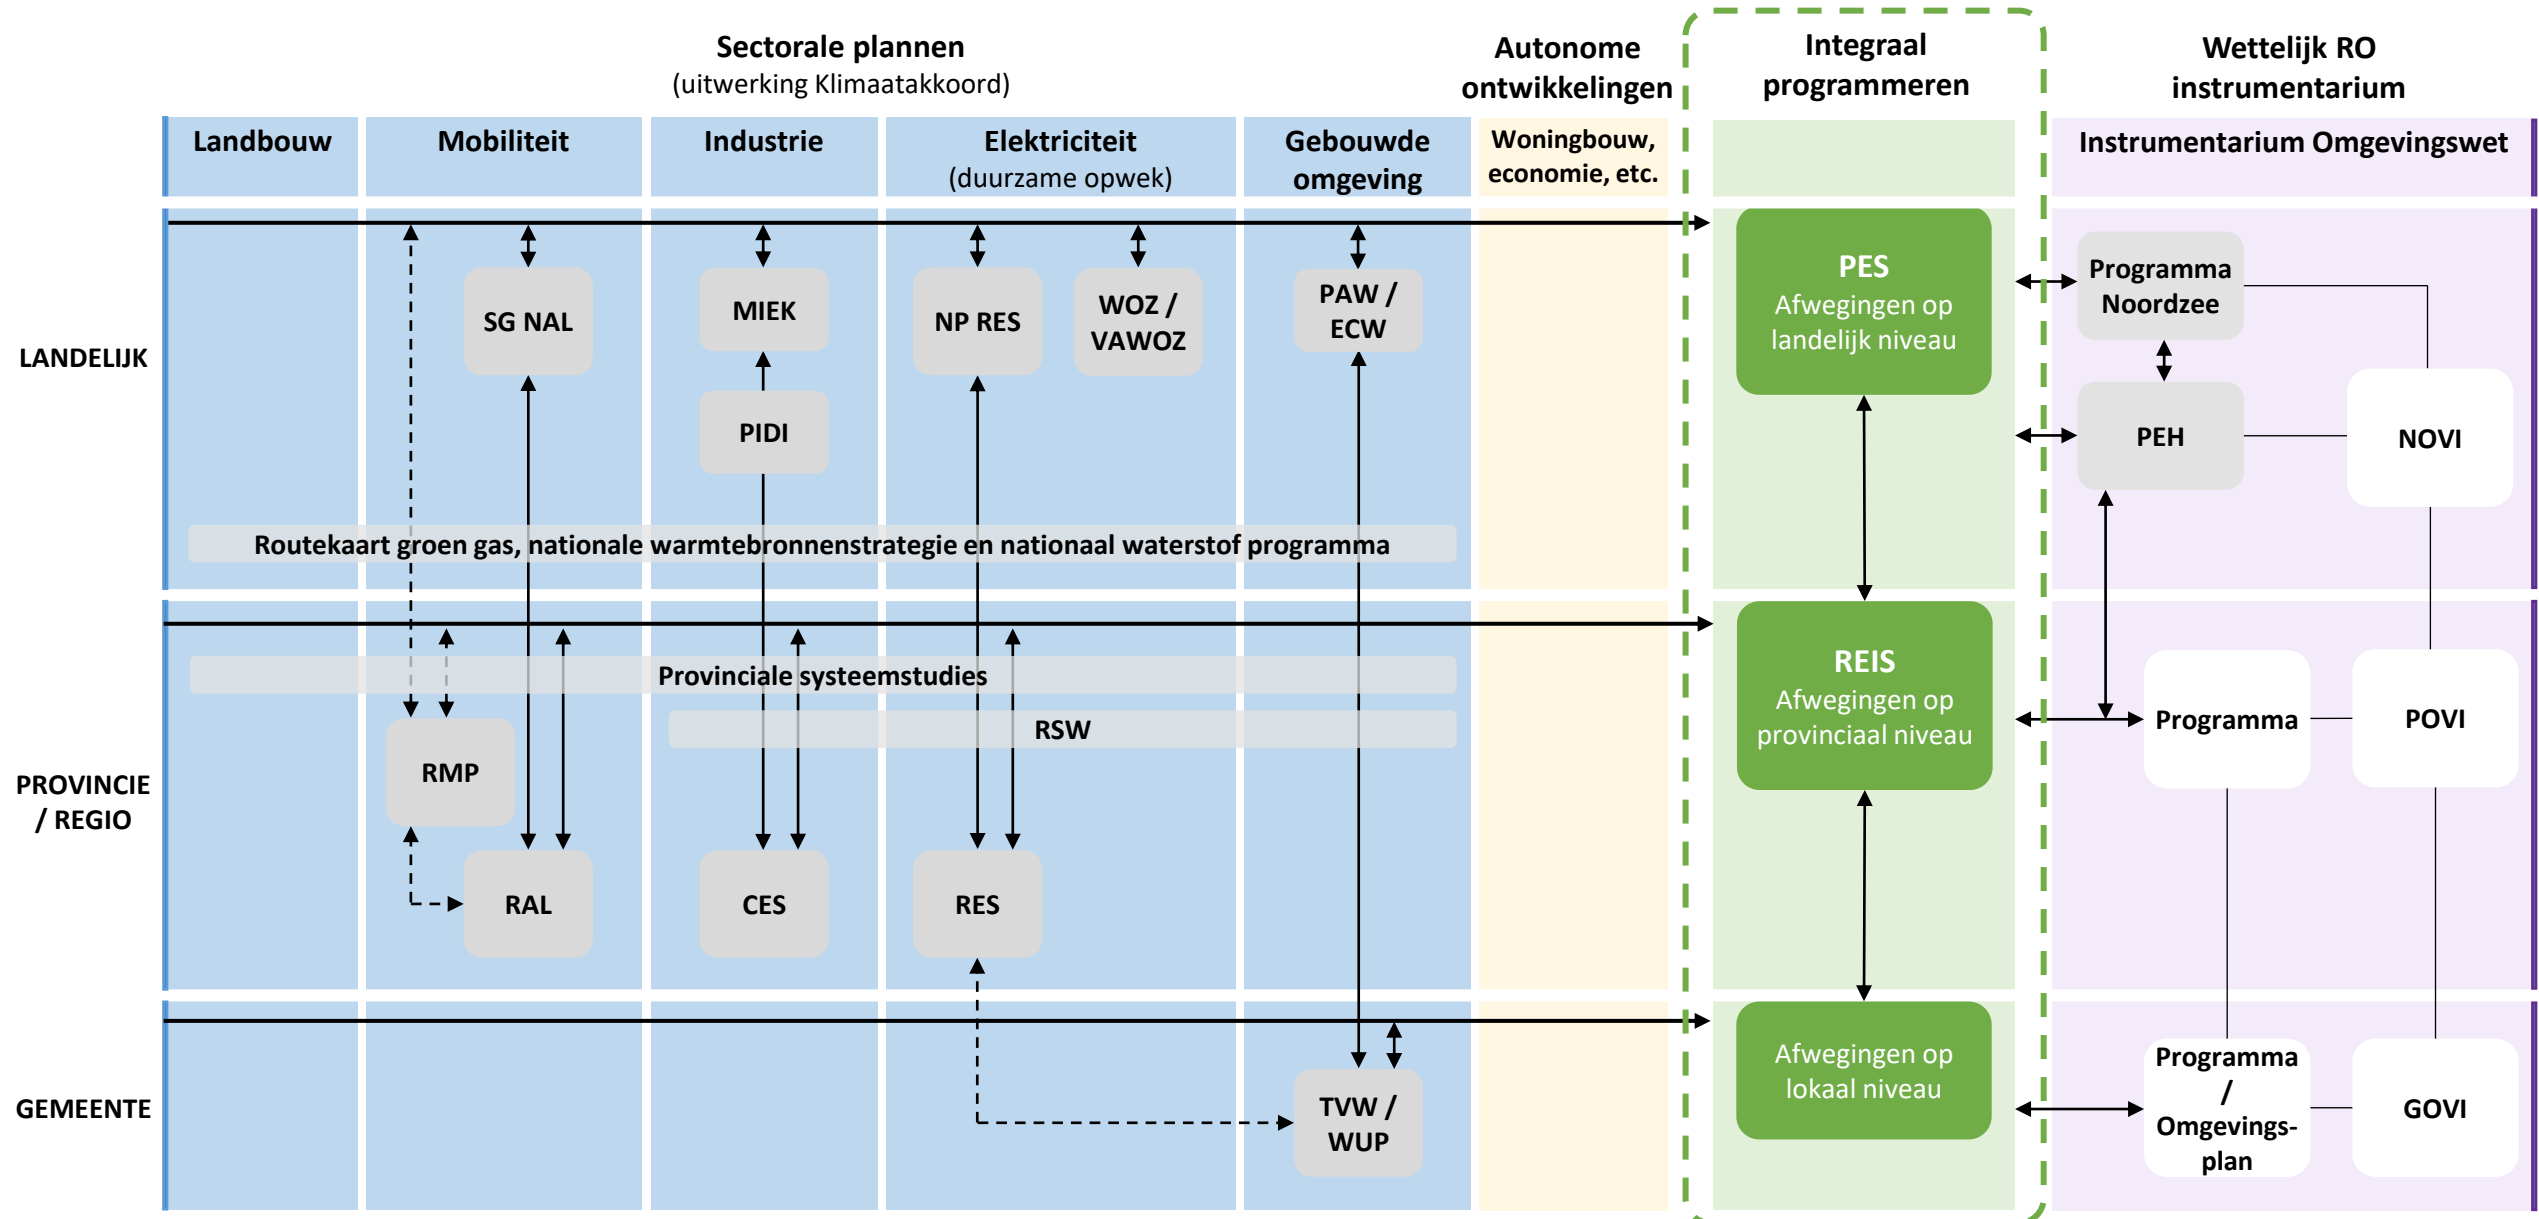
Sectorale plannen
(uitwerking Klimaatakkoord)

Autonome ontwikkelingen

Integraal programmeren

Wettelijk RO instrumentarium

Landbouw

Mobiliteit

Industrie

Elektriciteit
(duurzame opwek)

Gebouwde omgeving

Woningbouw, economie, etc.

Instrumentarium Omgevingswet

LANDELIJK

SG NAL

MIEK

PIDI

NP RES

WOZ / VAWOZ

PAW / ECW

PES
Afwegingen op landelijk niveau

Programma Noordzee

PEH

NOVI

Routekaart groen gas, nationale warmtebronnenstrategie en nationaal waterstof programma

PROVINCIE / REGIO

Provinciale systeemstudies

RSW

RMP

RAL

CES

RES

REIS
Afwegingen op provinciaal niveau

Programma

POVI

GEMEENTE

TVW / WUP

Afwegingen op lokaal niveau

Programma / Omgevingsplan

GOVI